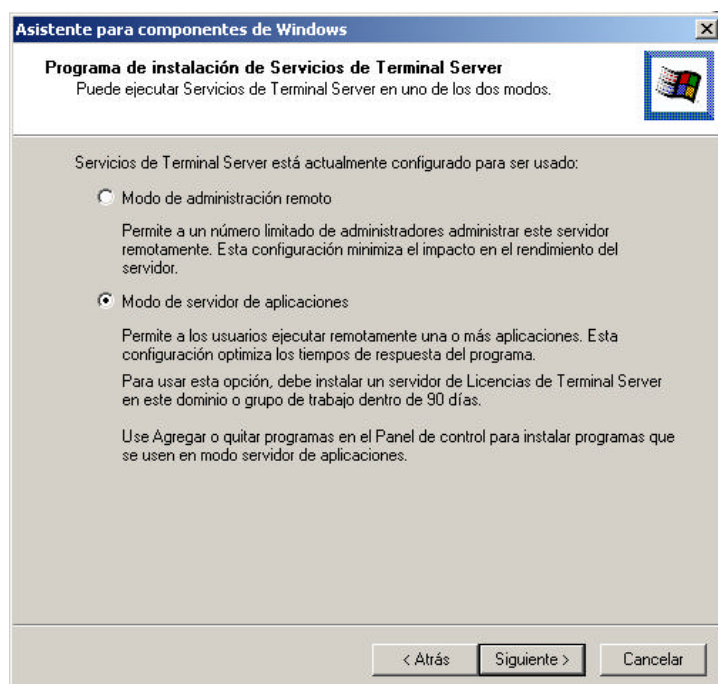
Asistente para componentes de Windows

Programa de instalación de Servicios de Terminal Server
Puede ejecutar Servicios de Terminal Server en uno de los dos modos.

Servicios de Terminal Server está actualmente configurado para ser usado:

Modo de administración remoto

Permite a un número limitado de administradores administrar este servidor remotamente. Esta configuración minimiza el impacto en el rendimiento del servidor.

Modo de servidor de aplicaciones

Permite a los usuarios ejecutar remotamente una o más aplicaciones. Esta configuración optimiza los tiempos de respuesta del programa.

Para usar esta opción, debe instalar un servidor de Licencias de Terminal Server en este dominio o grupo de trabajo dentro de 90 días.

Use Agregar o quitar programas en el Panel de control para instalar programas que se usen en modo servidor de aplicaciones.

< Atrás Siguiente > Cancelar